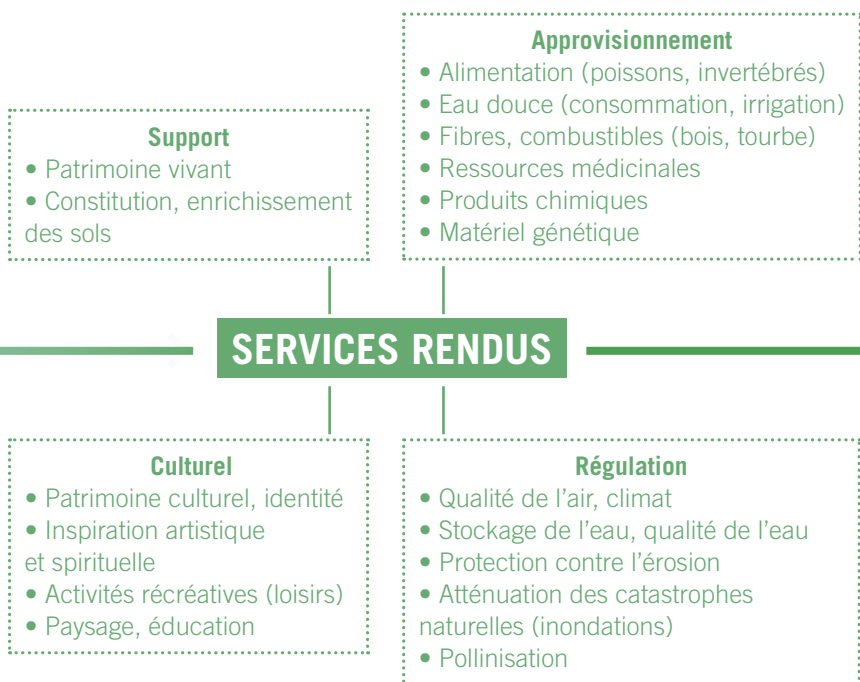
Approvisionnement
• Alimentation (poissons, invertébrés)
• Eau douce (consommation, irrigation)
• Fibres, combustibles (bois, tourbe)
• Ressources médicinales
• Produits chimiques
• Matériel génétique

Support
• Patrimoine vivant
• Constitution, enrichissement des sols

SERVICES RENDUS

Culturel
• Patrimoine culturel, identité
• Inspiration artistique et spirituelle
• Activités récréatives (loisirs)
• Paysage, éducation

Régulation
• Qualité de l'air, climat
• Stockage de l'eau, qualité de l'eau
• Protection contre l'érosion
• Atténuation des catastrophes naturelles (inondations)
• Pollinisation